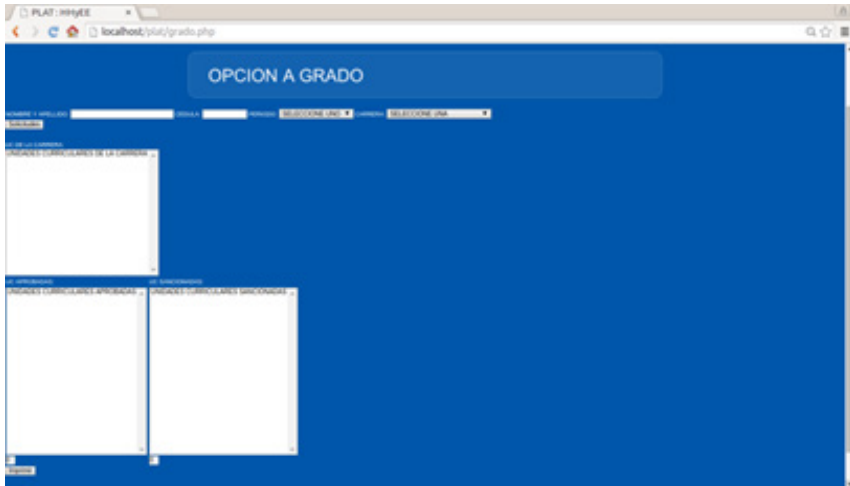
PLAT : IHHyEE
localhost/plat/grado.php

OPCION A GRADO

NOMBRE Y APELLIDO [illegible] CEDULA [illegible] PERIODO SELECCIONE UNO CARRERA SELECCIONE UNA
Solicitudes

UC DE LA CARRERA
UNIDADES CURRICULARES DE LA CARRERA

UC APROBADAS
UNIDADES CURRICULARES APROBADAS

UC SANCIONADAS
UNIDADES CURRICULARES SANCIONADAS

Registrar